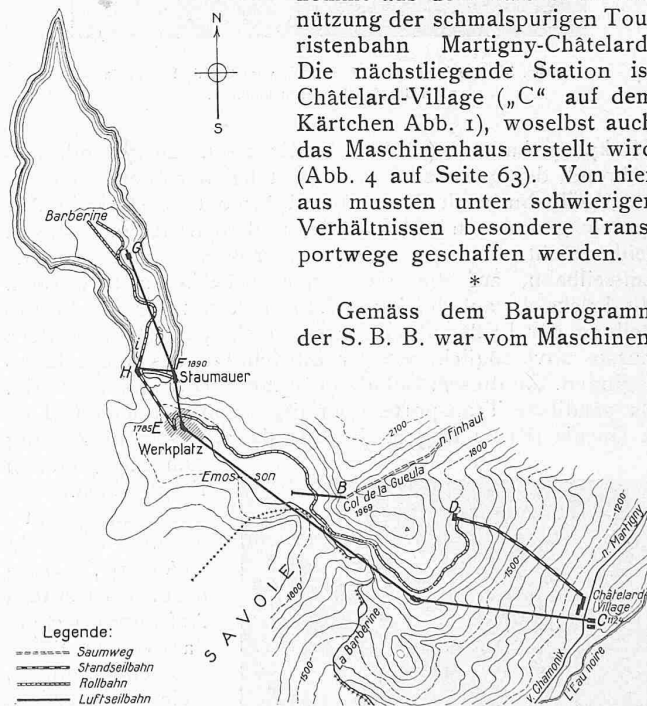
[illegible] nützung der schmalspurigen Touristenbahn Martigny-Châtelard. Die nächstliegende Station ist Châtelard-Village („C“ auf dem Kärtchen Abb. 1), woselbst auch das Maschinenhaus erstellt wird (Abb. 4 auf Seite 63). Von hier aus mussten unter schwierigen Verhältnissen besondere Transportwege geschaffen werden.

*

Gemäss dem Bauprogramm der S. B. B. war vom Maschinen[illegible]

N

S

Barberine

G

I

F 1890

H

Staumauer

1785 E

Werkplatz

Emosson

2100

n. Finhaut

1800

B

Col de la Gueula

1969

D

1500

1200

n. Martigny

SAVOIE

1600

La Barberine

1500

Châtelard Village

C 1124

v. Chamonix

L'Eau noire

Legende:

Saumweg

Standseilbahn

Rollbahn

Luftseilbahn